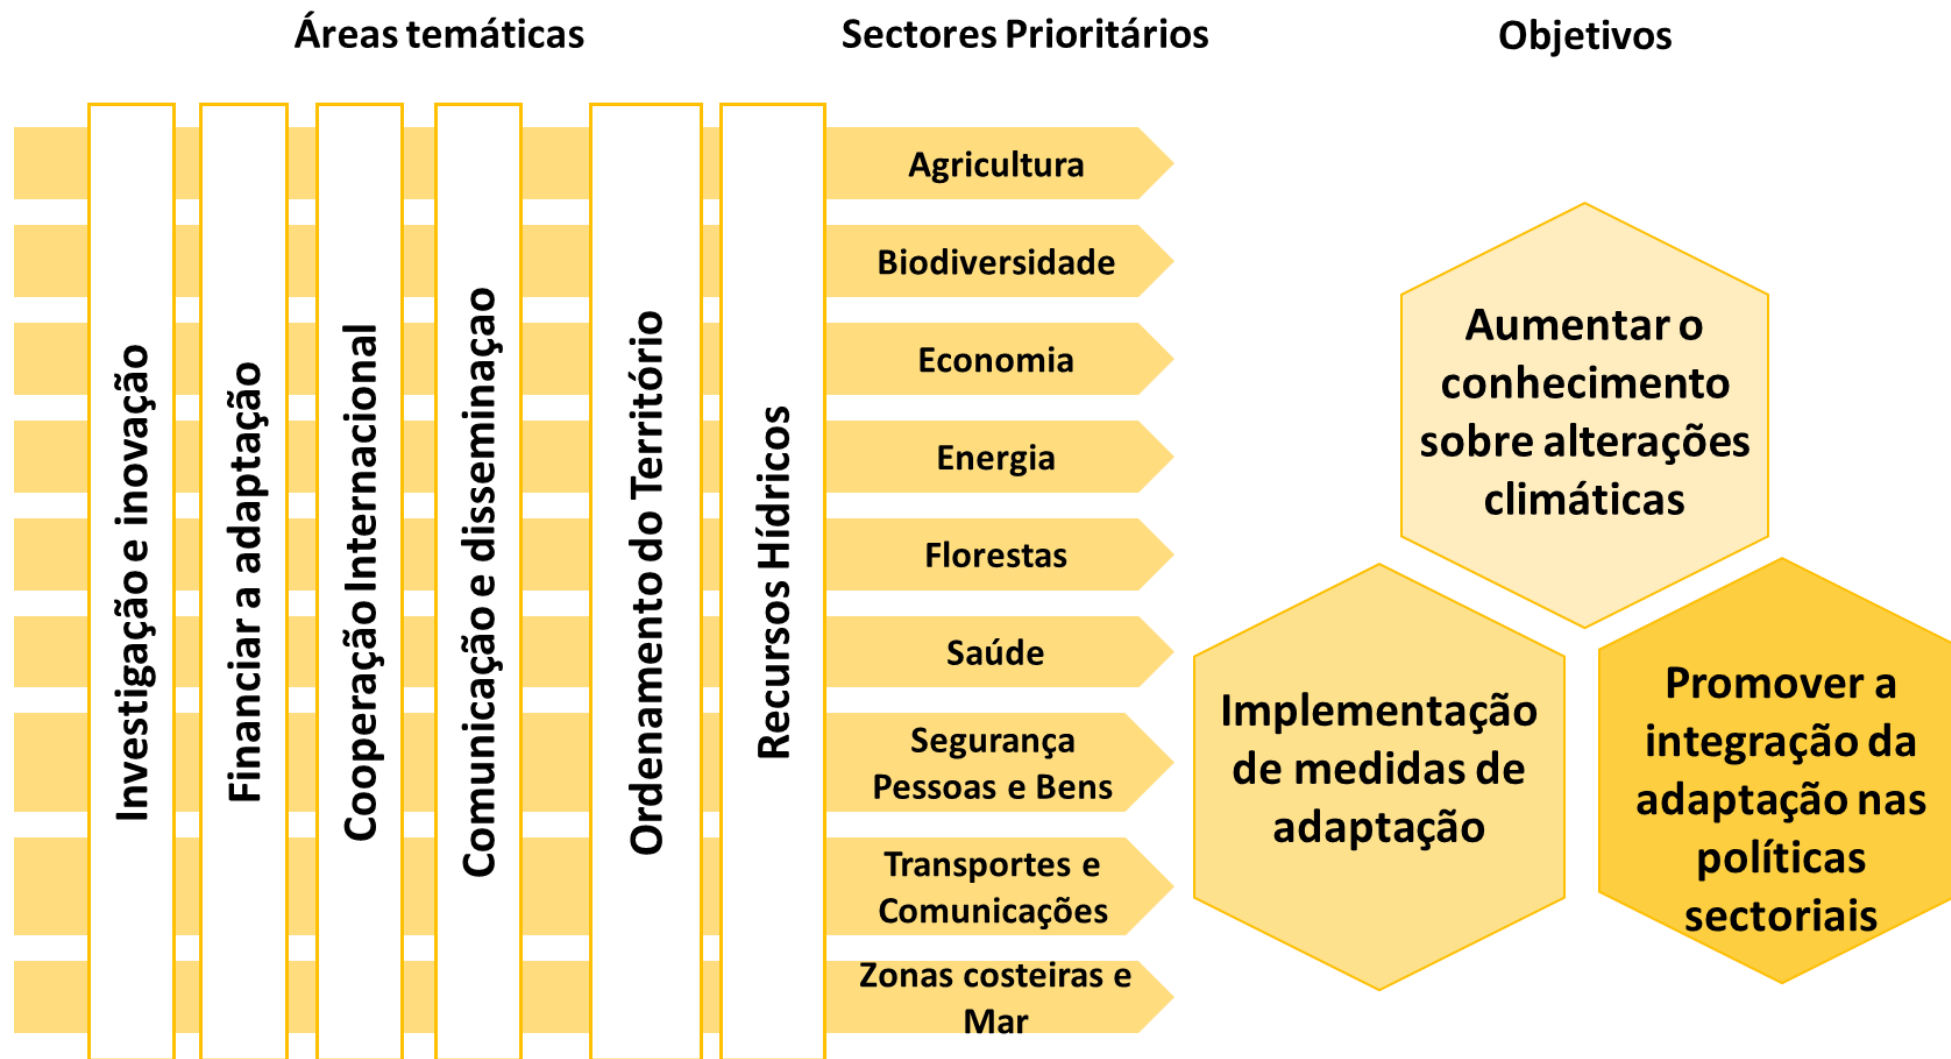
Áreas temáticas

Sectores Prioritários

Objetivos

Investigação e inovação

Financiar a adaptação

Cooperação Internacional

Comunicação e disseminaçao

Ordenamento do Território

Recursos Hídricos

Agricultura

Biodiversidade

Economia

Energia

Florestas

Saúde

Segurança Pessoas e Bens

Transportes e Comunicações

Zonas costeiras e Mar

Aumentar o conhecimento sobre alterações climáticas

Implementação de medidas de adaptação

Promover a integração da adaptação nas políticas sectoriais